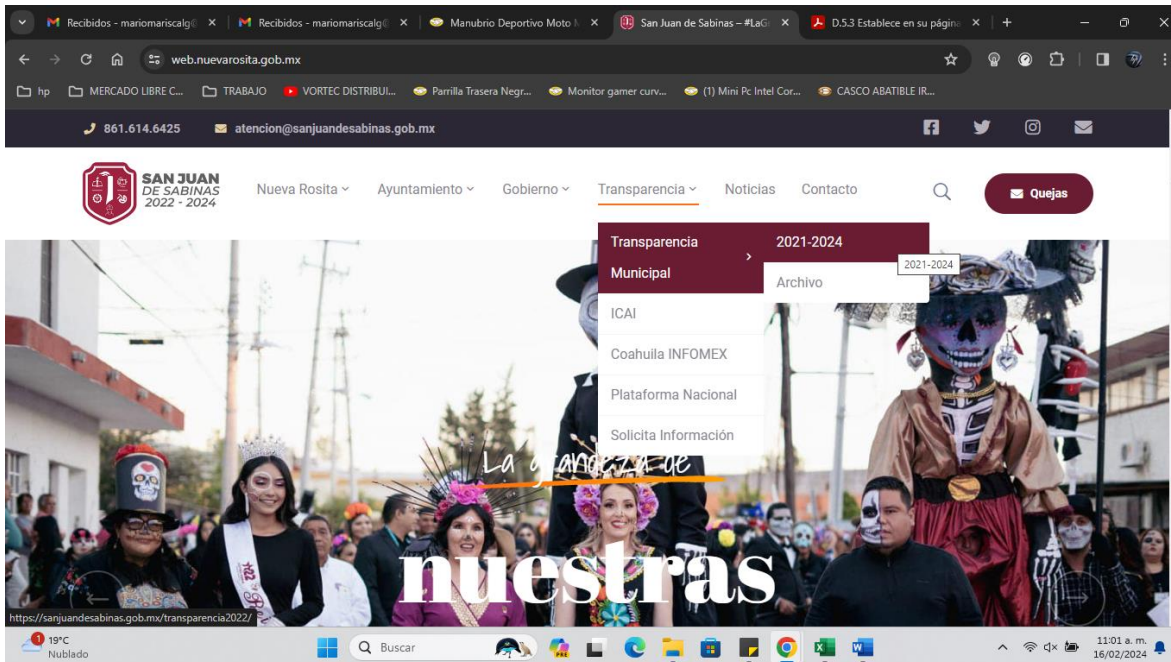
M Recibidos - mariomariscalg ×
M Recibidos - mariomariscalg ×
Manubrio Deportivo Moto ×
San Juan de Sabinas – #LaG ×
D.5.3 Establece en su página ×
+

web.nuevarosita.gob.mx

hp
MERCADO LIBRE C...
TRABAJO
VORTEC DISTRIBUI...
Parrilla Trasera Negr...
Monitor gamer curv...
(1) Mini Pc Intel Cor...
CASCO ABATIBLE IR...

861.614.6425
atencion@sanjuandesabinas.gob.mx

SAN JUAN DE SABINAS 2022 - 2024

Nueva Rosita
Ayuntamiento
Gobierno
Transparencia
Noticias
Contacto
Quejas

Transparencia Municipal
2021-2024
2021-2024
Archivo
ICAI
Coahuila INFOMEX
Plataforma Nacional
Solicita Información

La grandeza de
nuestras

https://sanjuandesabinas.gob.mx/transparencia2022/

19°C
Nublado
Buscar
11:01 a. m.
16/02/2024